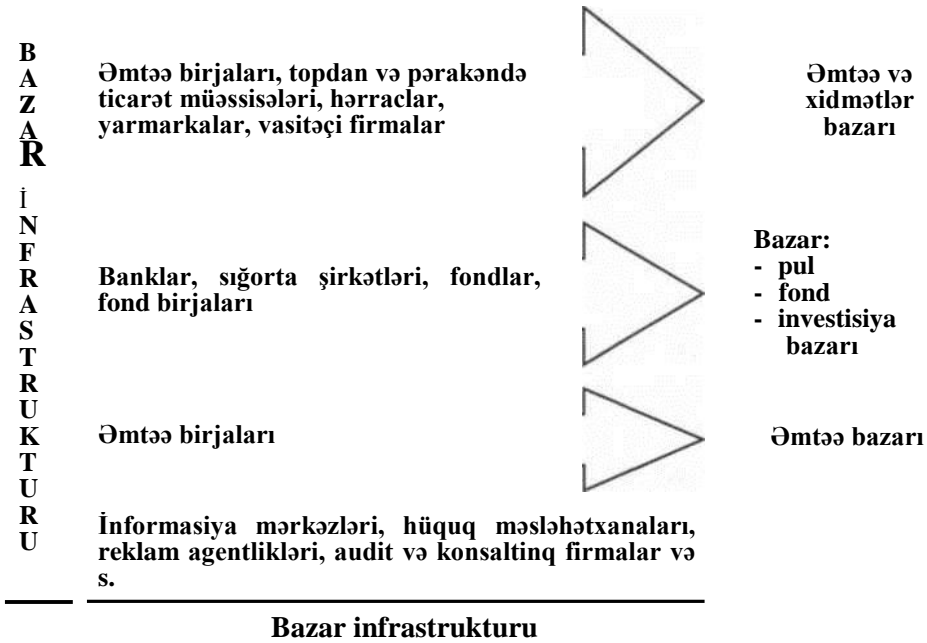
B
A
Z
A
R
İ
N
F
R
A
S
T
R
U
K
T
U
R
U

Əmtəə birjaları, topdan və pərakəndə ticarət müəssisələri, hərraclar, yarmarkalar, vasitəçi firmalar

Əmtəə və xidmətlər bazarı

Banklar, sığorta şirkətləri, fondlar, fond birjaları

Bazar:
- pul
- fond
- investisiya bazarı

Əmtəə birjaları

Əmtəə bazarı

İnformasiya mərkəzləri, hüquq məsləhətxanaları, reklam agentlikləri, audit və konsaltinq firmalar və s.

Bazar infrastrukturu